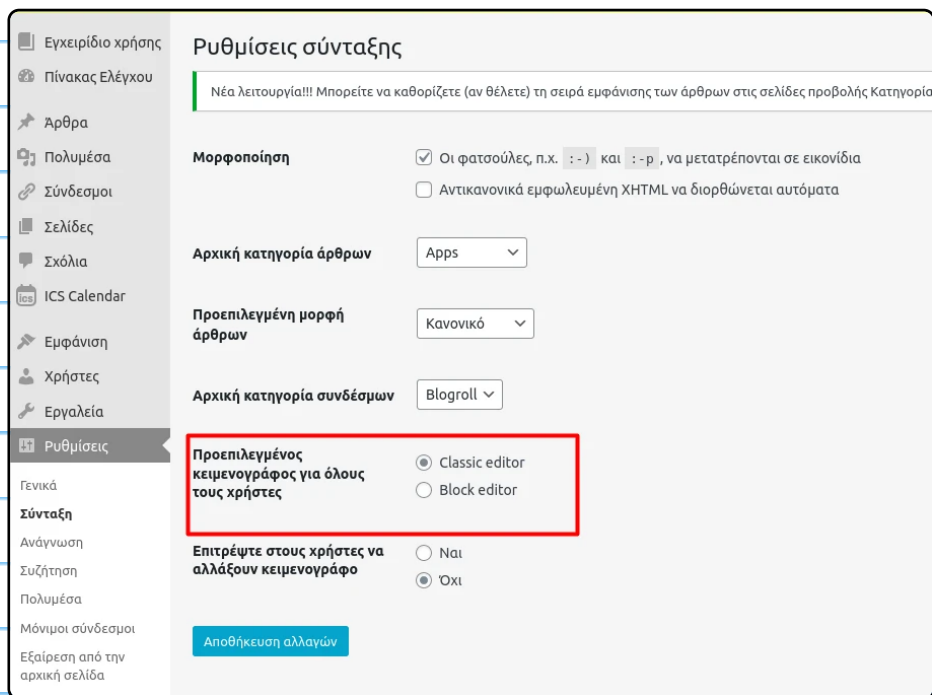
Εγχειρίδιο χρήσης
Πίνακας Ελέγχου
Άρθρα
Πολυμέσα
Σύνδεσμοι
Σελίδες
Σχόλια
ICS Calendar
Εμφάνιση
Χρήστες
Εργαλεία
Ρυθμίσεις
Γενικά
Σύνταξη
Ανάγνωση
Συζήτηση
Πολυμέσα
Μόνιμοι σύνδεσμοι
Εξαίρεση από την αρχική σελίδα

Ρυθμίσεις σύνταξης

Νέα λειτουργία!!! Μπορείτε να καθορίζετε (αν θέλετε) τη σειρά εμφάνισης των άρθρων στις σελίδες προβολής Κατηγορία

Μορφοποίηση
Οι φατσούλες, π.χ. :-) και :-p , να μετατρέπονται σε εικονίδια
Αντικανονικά εμφωλευμένη XHTML να διορθώνεται αυτόματα

Αρχική κατηγορία άρθρων
Apps

Προεπιλεγμένη μορφή άρθρων
Κανονικό

Αρχική κατηγορία συνδέσμων
Blogroll

Προεπιλεγμένος κειμενογράφος για όλους τους χρήστες
Classic editor
Block editor

Επιτρέψτε στους χρήστες να αλλάξουν κειμενογράφο
Ναι
Όχι

Αποθήκευση αλλαγών